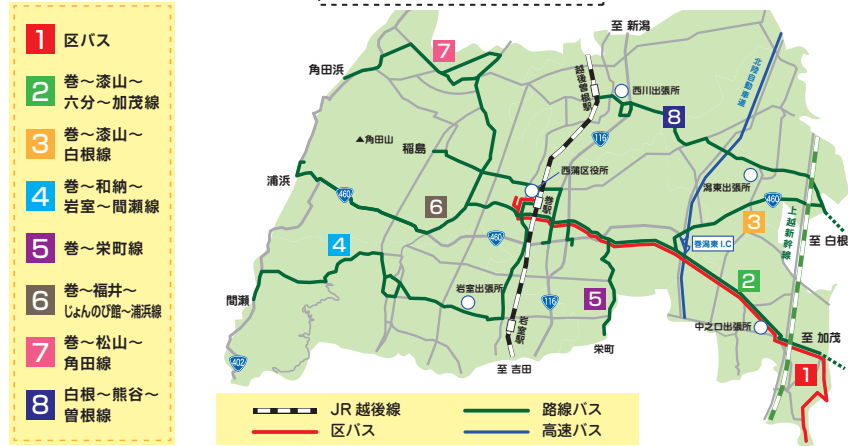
1 区バス

2 巻～漆山～六分～加茂線

3 巻～漆山～白根線

4 巻～和納～岩室～間瀬線

5 巻～栄町線

6 巻～福井～じょんのび館～浦浜線

7 巻～松山～角田線

8 白根～熊谷～曽根線

至 新潟
7
角田浜
越後曽根駅
西川出張所
北陸自動車道
8
角田山
116
稲島
西蒲区役所
浦浜
潟東出張所
460
巻駅
6
3
上越新幹線
460
巻潟東 I.C
至 白根
4
2
間瀬
岩室出張所
116
5
岩室駅
中之口出張所
至 加茂
栄町
402
1
至 吉田

JR 越後線
路線バス
区バス
高速バス